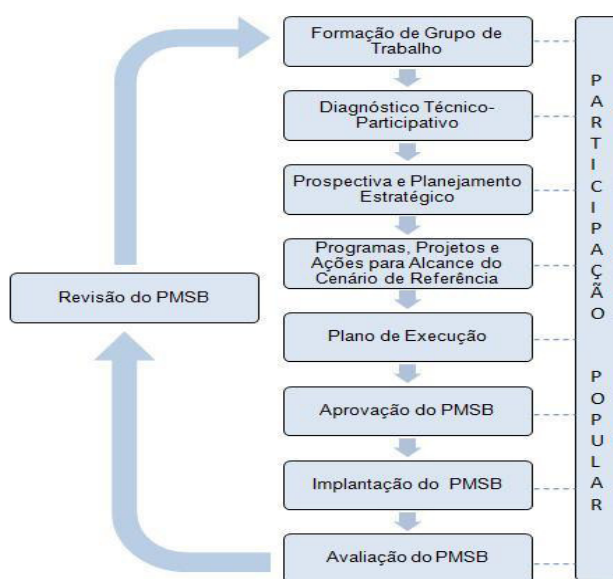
Formação de Grupo de Trabalho

Diagnóstico Técnico-Participativo

Prospectiva e Planejamento Estratégico

Programas, Projetos e Ações para Alcance do Cenário de Referência

Plano de Execução

Aprovação do PMSB

Implantação do PMSB

Avaliação do PMSB

Revisão do PMSB

PARTICIPAÇÃO POPULAR